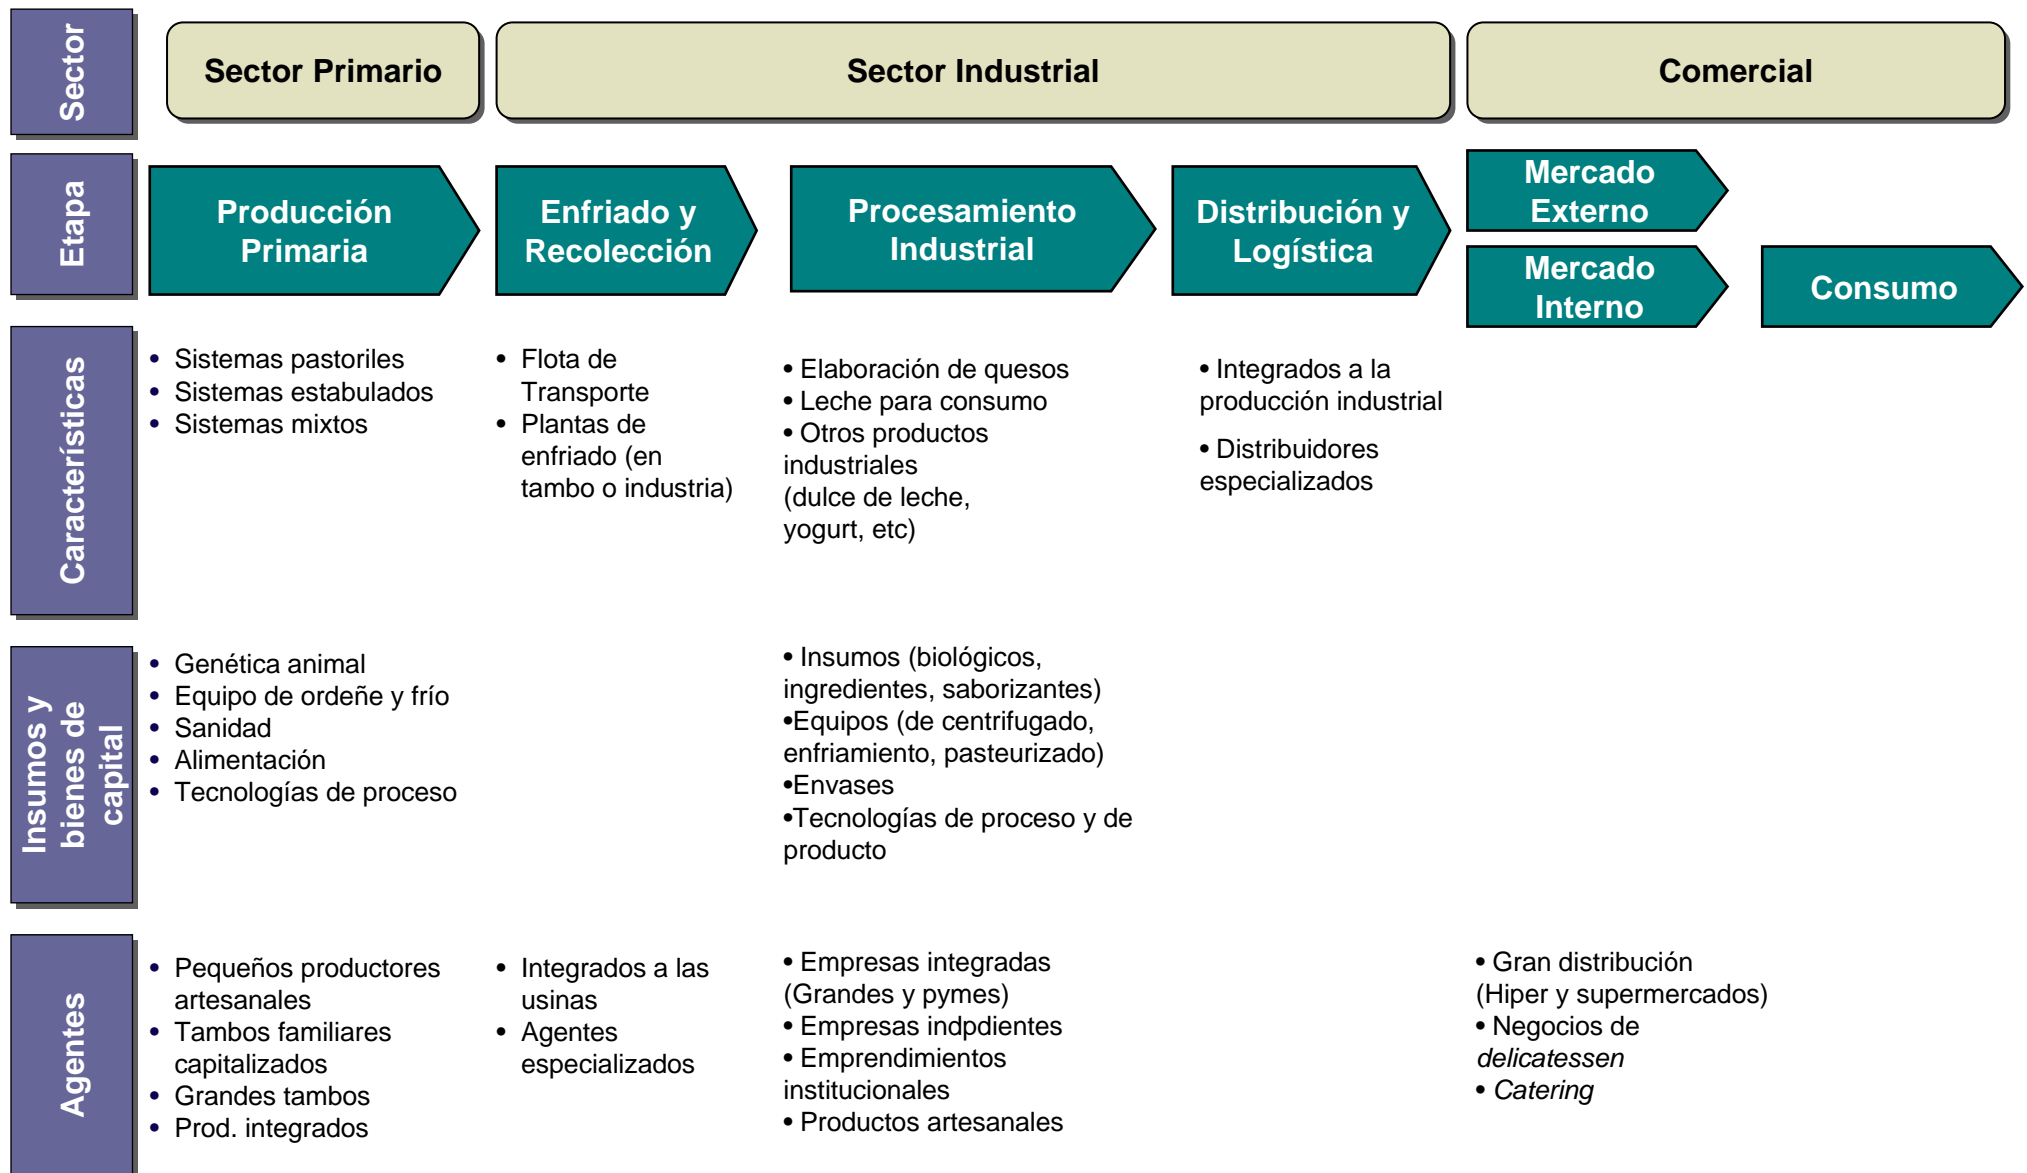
Sector

Sector Primario

Sector Industrial

Comercial

Etapa

Producción Primaria

Enfriado y Recolección

Procesamiento Industrial

Distribución y Logística

Mercado Externo

Mercado Interno

Consumo

Características

• Sistemas pastoriles
• Sistemas estabulados
• Sistemas mixtos

• Flota de Transporte
• Plantas de enfriado (en tambo o industria)

• Elaboración de quesos
• Leche para consumo
• Otros productos industriales (dulce de leche, yogurt, etc)

• Integrados a la producción industrial
• Distribuidores especializados

Insumos y bienes de capital

• Genética animal
• Equipo de ordeñe y frío
• Sanidad
• Alimentación
• Tecnologías de proceso

• Insumos (biológicos, ingredientes, saborizantes)
•Equipos (de centrifugado, enfriamiento, pasteurizado)
•Envases
•Tecnologías de proceso y de producto

Agentes

• Pequeños productores artesanales
• Tambos familiares capitalizados
• Grandes tambos
• Prod. integrados

• Integrados a las usinas
• Agentes especializados

• Empresas integradas (Grandes y pymes)
• Empresas indpdientes
• Emprendimientos institucionales
• Productos artesanales

• Gran distribución (Hiper y supermercados)
• Negocios de delicatessen
• Catering